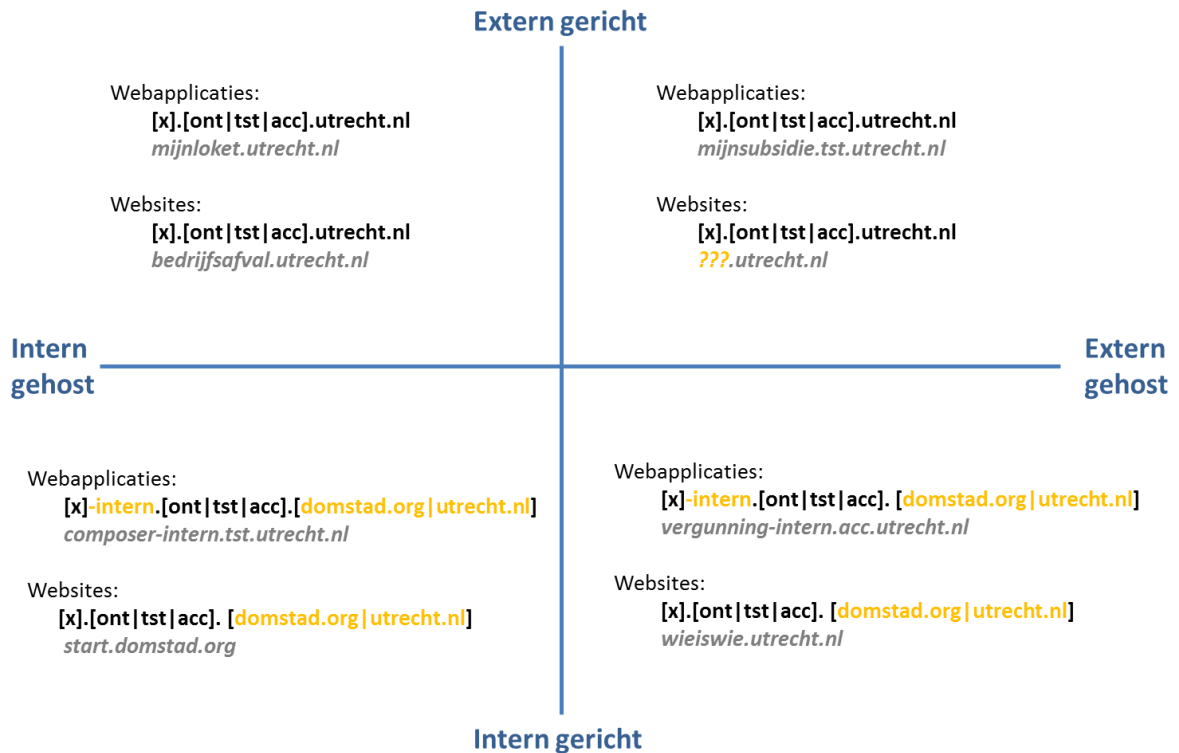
Extern gericht

Webapplicaties:
[x].[ont|tst|acc].utrecht.nl
mijnloket.utrecht.nl

Websites:
[x].[ont|tst|acc].utrecht.nl
bedrijfsafval.utrecht.nl

Webapplicaties:
[x].[ont|tst|acc].utrecht.nl
mijnsubsidie.tst.utrecht.nl

Websites:
[x].[ont|tst|acc].utrecht.nl
???.utrecht.nl

Intern gehost

Extern gehost

Webapplicaties:
[x]-intern.[ont|tst|acc].[domstad.org|utrecht.nl]
composer-intern.tst.utrecht.nl

Websites:
[x].[ont|tst|acc]. [domstad.org|utrecht.nl]
start.domstad.org

Webapplicaties:
[x]-intern.[ont|tst|acc]. [domstad.org|utrecht.nl]
vergunning-intern.acc.utrecht.nl

Websites:
[x].[ont|tst|acc]. [domstad.org|utrecht.nl]
wieiswie.utrecht.nl

Intern gericht